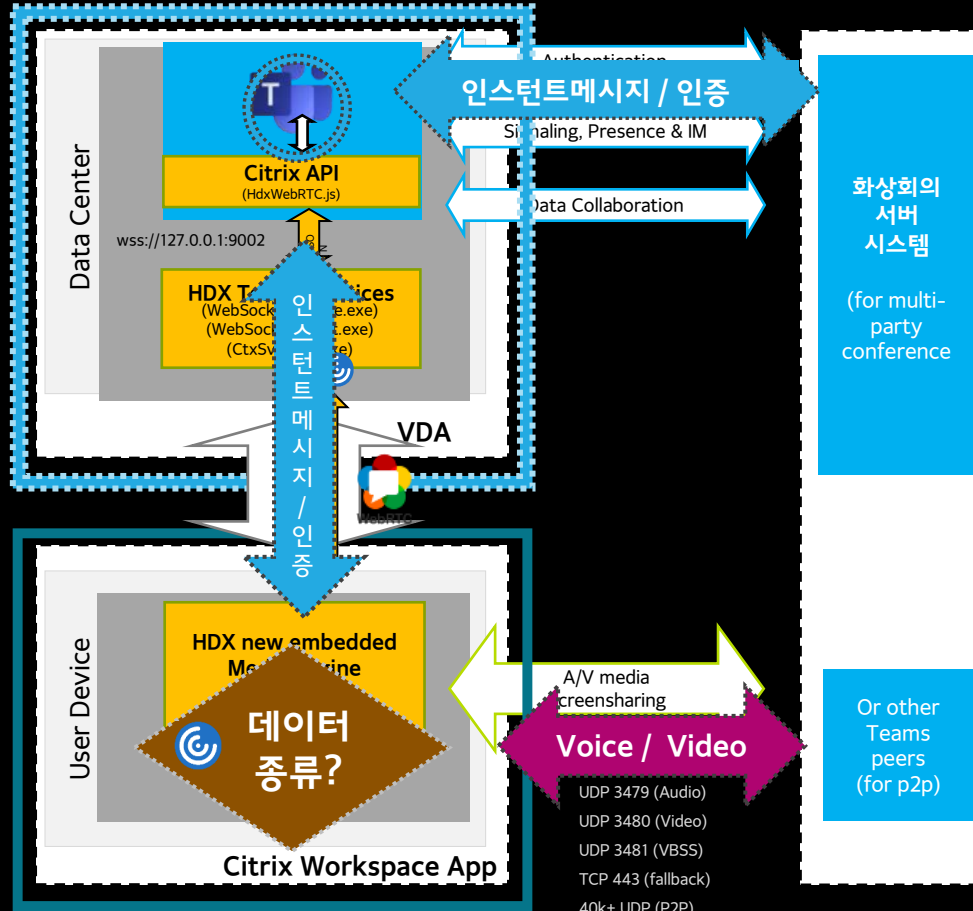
Data Center

Authentication

인스턴트메시지 / 인증

Signaling, Presence & IM

Citrix API
(HdxWebRTC.js)

Data Collaboration

wss://127.0.0.1:9002

HDX T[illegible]ices
(WebSock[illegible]e.exe)
(WebSock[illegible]t.exe)
(CtxSv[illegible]e)

인스턴트메시지 / 인증

VDA

WebRTC

화상회의 서버 시스템

(for multi-party conference

User Device

HDX new embedded Me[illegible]ine

데이터 종류?

A/V media
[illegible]creensharing

Voice / Video

Or other Teams peers (for p2p)

UDP 3479 (Audio)
UDP 3480 (Video)
UDP 3481 (VBSS)
TCP 443 (fallback)
40k+ UDP (P2P)

Citrix Workspace App